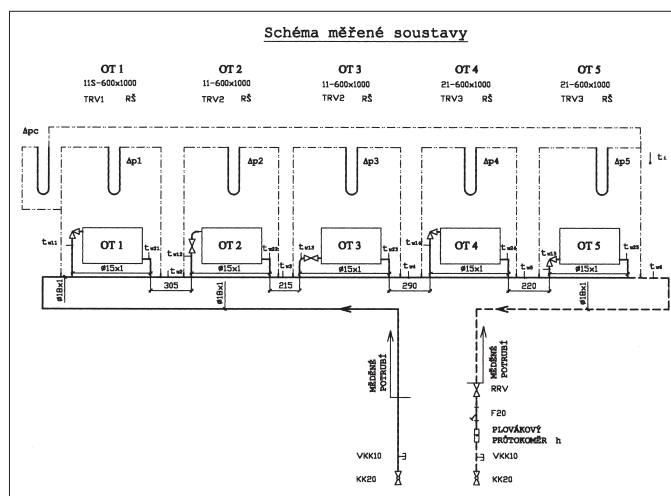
Schéma měřené soustavy

OT 1
11S-600x1000
TRV1 RŠ

OT 2
11-600x1000
TRV2 RŠ

OT 3
11-600x1000
TRV2 RŠ

OT 4
21-600x1000
TRV3 RŠ

OT 5
21-600x1000
TRV3 RŠ

Δpc

Δp1

Δp2

Δp3

Δp4

Δp5

$t_i$

$t_{w11}$ OT 1 $t_{w21}$

$t_{w12}$ OT 2 $t_{w22}$

$t_{w13}$ OT 3 $t_{w23}$

$t_{w14}$ OT 4 $t_{w24}$

$t_{w15}$ OT 5 $t_{w25}$

ø15x1

ø15x1

ø15x1

ø15x1

ø15x1

$t_{w1}$ $t_{w2}$ $t_{w3}$ $t_{w4}$ $t_{w5}$ $t_{w6}$

305

215

290

220

ø18x1

ø18x1

ø18x1

MĚDĚNÉ POTRUBÍ

MĚDĚNÉ POTRUBÍ

RRV

F20

PLOVÁKOVÝ PRŮTOKOMĚR h

VKK10

KK20

VKK10

KK20